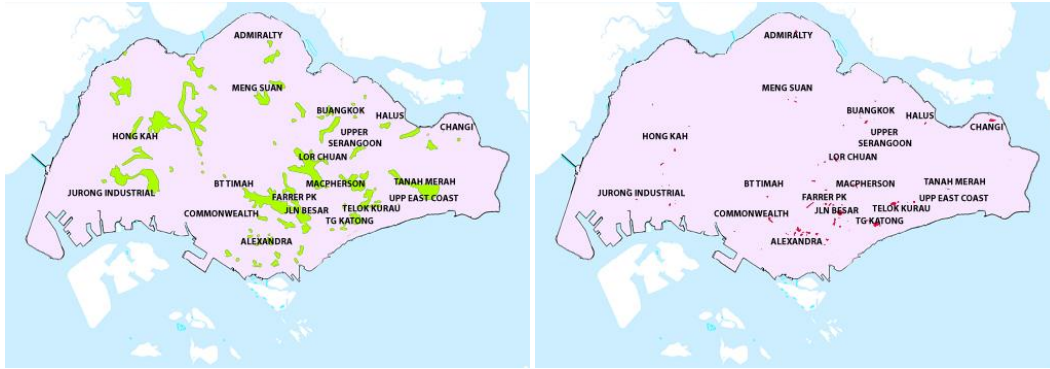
ADMIRALTY
MENG SUAN
BUANGKOK
HALUS
CHANGI
HONG KAH
UPPER SERANGOON
LOR CHUAN
JURONG INDUSTRIAL
BT TIMAH
MACPHERSON
TANAH MERAH
COMMONWEALTH
FARRER PK
JLN BESAR
UPP EAST COAST
TELOK KURAU
TG KATONG
ALEXANDRA

ADMIRALTY
MENG SUAN
BUANGKOK
HALUS
CHANGI
HONG KAH
UPPER SERANGOON
LOR CHUAN
JURONG INDUSTRIAL
BT TIMAH
MACPHERSON
TANAH MERAH
FARRER PK
COMMONWEALTH
JLN BESAR
UPP EAST COAST
TELOK KURAU
TG KATONG
ALEXANDRA